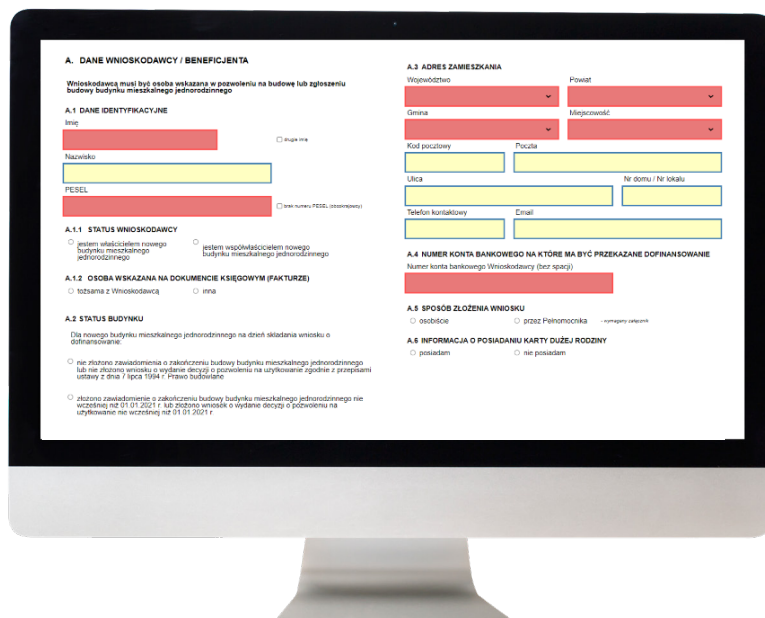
A. DANE WNIOSKODAWCY / BENEFICJENTA

Wnioskodawcą musi być osoba wskazana w pozwoleniu na budowę lub zgłoszeniu budowy budynku mieszkalnego jednorodzinnego

A.1 DANE IDENTYFIKACYJNE

Imię

drugie imię

Nazwisko

PESEL

brak numeru PESEL (obcokrajowcy)

A.1.1 STATUS WNIOSKODAWCY

jestem właścicielem nowego budynku mieszkalnego jednorodzinnego

jestem współwłaścicielem nowego budynku mieszkalnego jednorodzinnego

A.1.2 OSOBA WSKAZANA NA DOKUMENCIE KSIĘGOWYM (FAKTURZE)

tożsama z Wnioskodawcą

inna

A.2 STATUS BUDYNKU

Dla nowego budynku mieszkalnego jednorodzinnego na dzień składania wniosku o dofinansowanie:

nie złożono zawiadomienia o zakończeniu budowy budynku mieszkalnego jednorodzinnego lub nie złożono wniosku o wydanie decyzji o pozwoleniu na użytkowanie zgodnie z przepisami ustawy z dnia 7 lipca 1994 r. Prawo budowlane

złożono zawiadomienie o zakończeniu budowy budynku mieszkalnego jednorodzinnego nie wcześniej niż 01.01.2021 r. lub złożono wniosek o wydanie decyzji o pozwoleniu na użytkowanie nie wcześniej niż 01.01.2021 r.

A.3 ADRES ZAMIESZKANIA

Województwo

Powiat

Gmina

Miejscowość

Kod pocztowy

Poczta

Ulica

Nr domu / Nr lokalu

Telefon kontaktowy

Email

A.4 NUMER KONTA BANKOWEGO NA KTÓRE MA BYĆ PRZEKAZANE DOFINANSOWANIE

Numer konta bankowego Wnioskodawcy (bez spacji)

A.5 SPOSÓB ZŁOŻENIA WNIOSKU

osobiście

przez Pełnomocnika

- wymagany załącznik

A.6 INFORMACJA O POSIADANIU KARTY DUŻEJ RODZINY

posiadam

nie posiadam